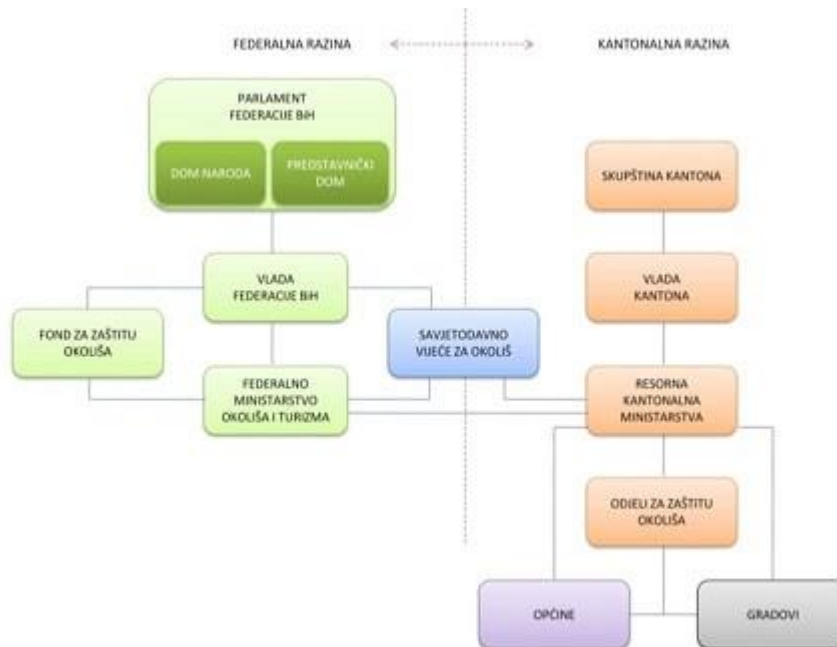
FEDERALNA RAZINA

KANTONALNA RAZINA

PARLAMENT FEDERACIJE BiH

DOM NARODA

PREDSTAVNIČKI DOM

SKUPŠTINA KANTONA

VLADA FEDERACIJE BiH

VLADA KANTONA

FOND ZA ZAŠTITU OKOLIŠA

SAVJETODAVNO VIJEĆE ZA OKOLIŠ

FEDERALNO MINISTARSTVO OKOLIŠA I TURIZMA

RESORNA KANTONALNA MINISTARSTVA

ODJELI ZA ZAŠTITU OKOLIŠA

OPĆINE

GRADOVI